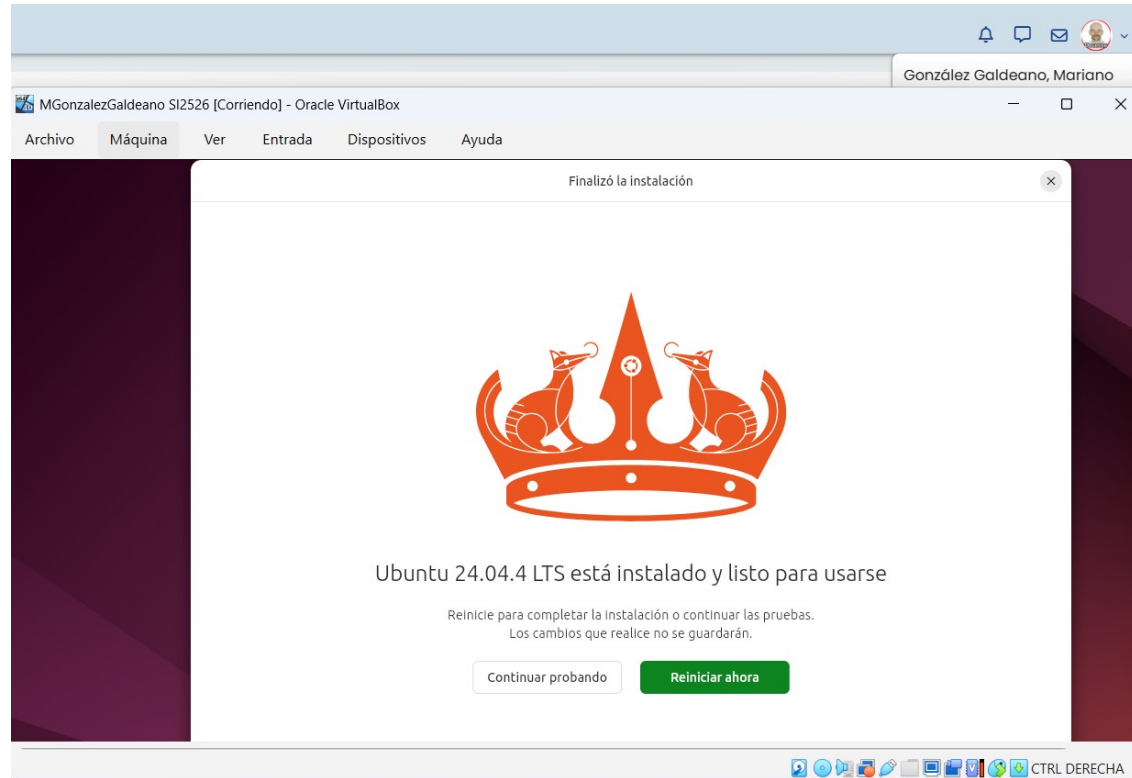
González Galdeano, Mariano

MGonzalezGaldeano SI2526 [Corriendo] - Oracle VirtualBox

Archivo Máquina Ver Entrada Dispositivos Ayuda

Finalizó la instalación

Ubuntu 24.04.4 LTS está instalado y listo para usarse

Reinicie para completar la instalación o continuar las pruebas.
Los cambios que realice no se guardarán.

Continuar probando

Reiniciar ahora

CTRL DERECHA